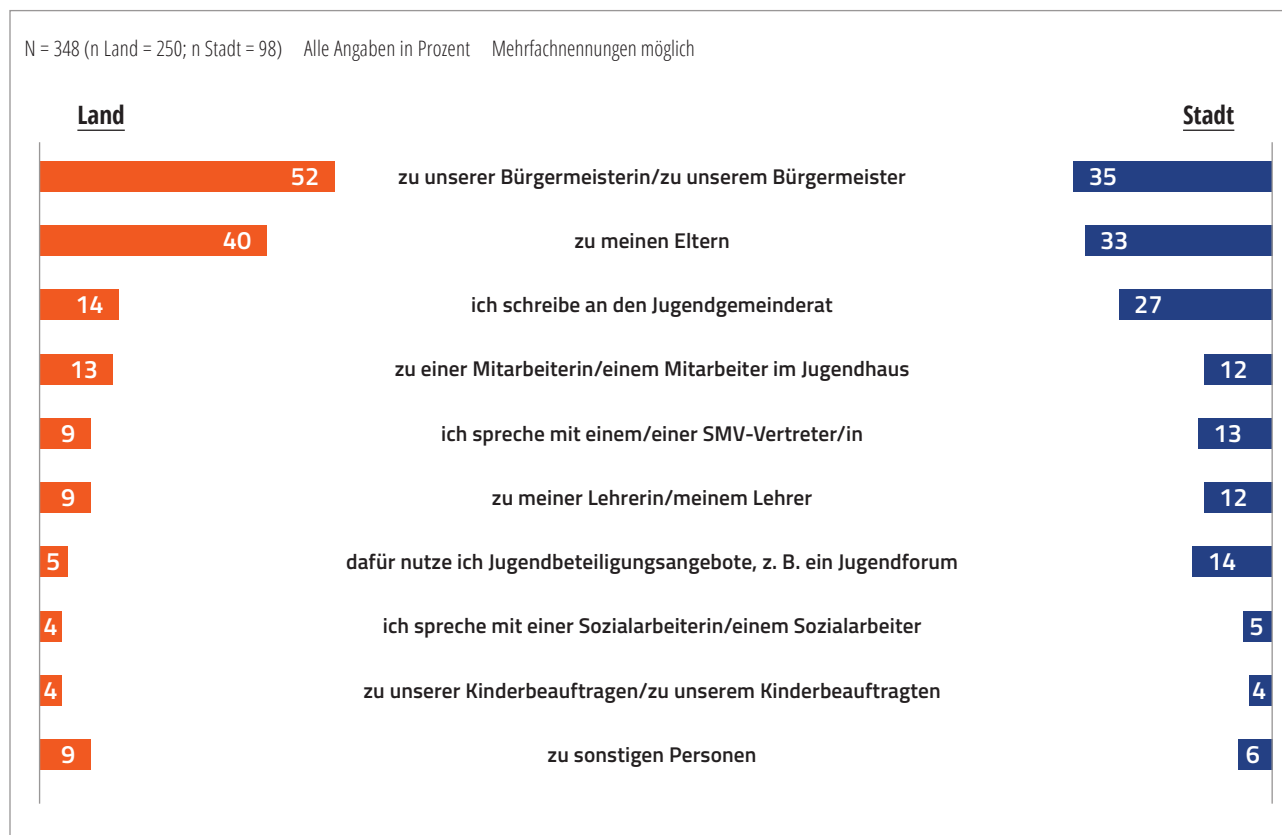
N = 348 (n Land = 250; n Stadt = 98) Alle Angaben in Prozent Mehrfachnennungen möglich

| Land | | Stadt |
|---|---|---|
| 52 | zu unserer Bürgermeisterin/zu unserem Bürgermeister | 35 |
| 40 | zu meinen Eltern | 33 |
| 14 | ich schreibe an den Jugendgemeinderat | 27 |
| 13 | zu einer Mitarbeiterin/einem Mitarbeiter im Jugendhaus | 12 |
| 9 | ich spreche mit einem/einer SMV-Vertreter/in | 13 |
| 9 | zu meiner Lehrerin/meinem Lehrer | 12 |
| 5 | dafür nutze ich Jugendbeteiligungsangebote, z. B. ein Jugendforum | 14 |
| 4 | ich spreche mit einer Sozialarbeiterin/einem Sozialarbeiter | 5 |
| 4 | zu unserer Kinderbeauftragen/zu unserem Kinderbeauftragten | 4 |
| 9 | zu sonstigen Personen | 6 |